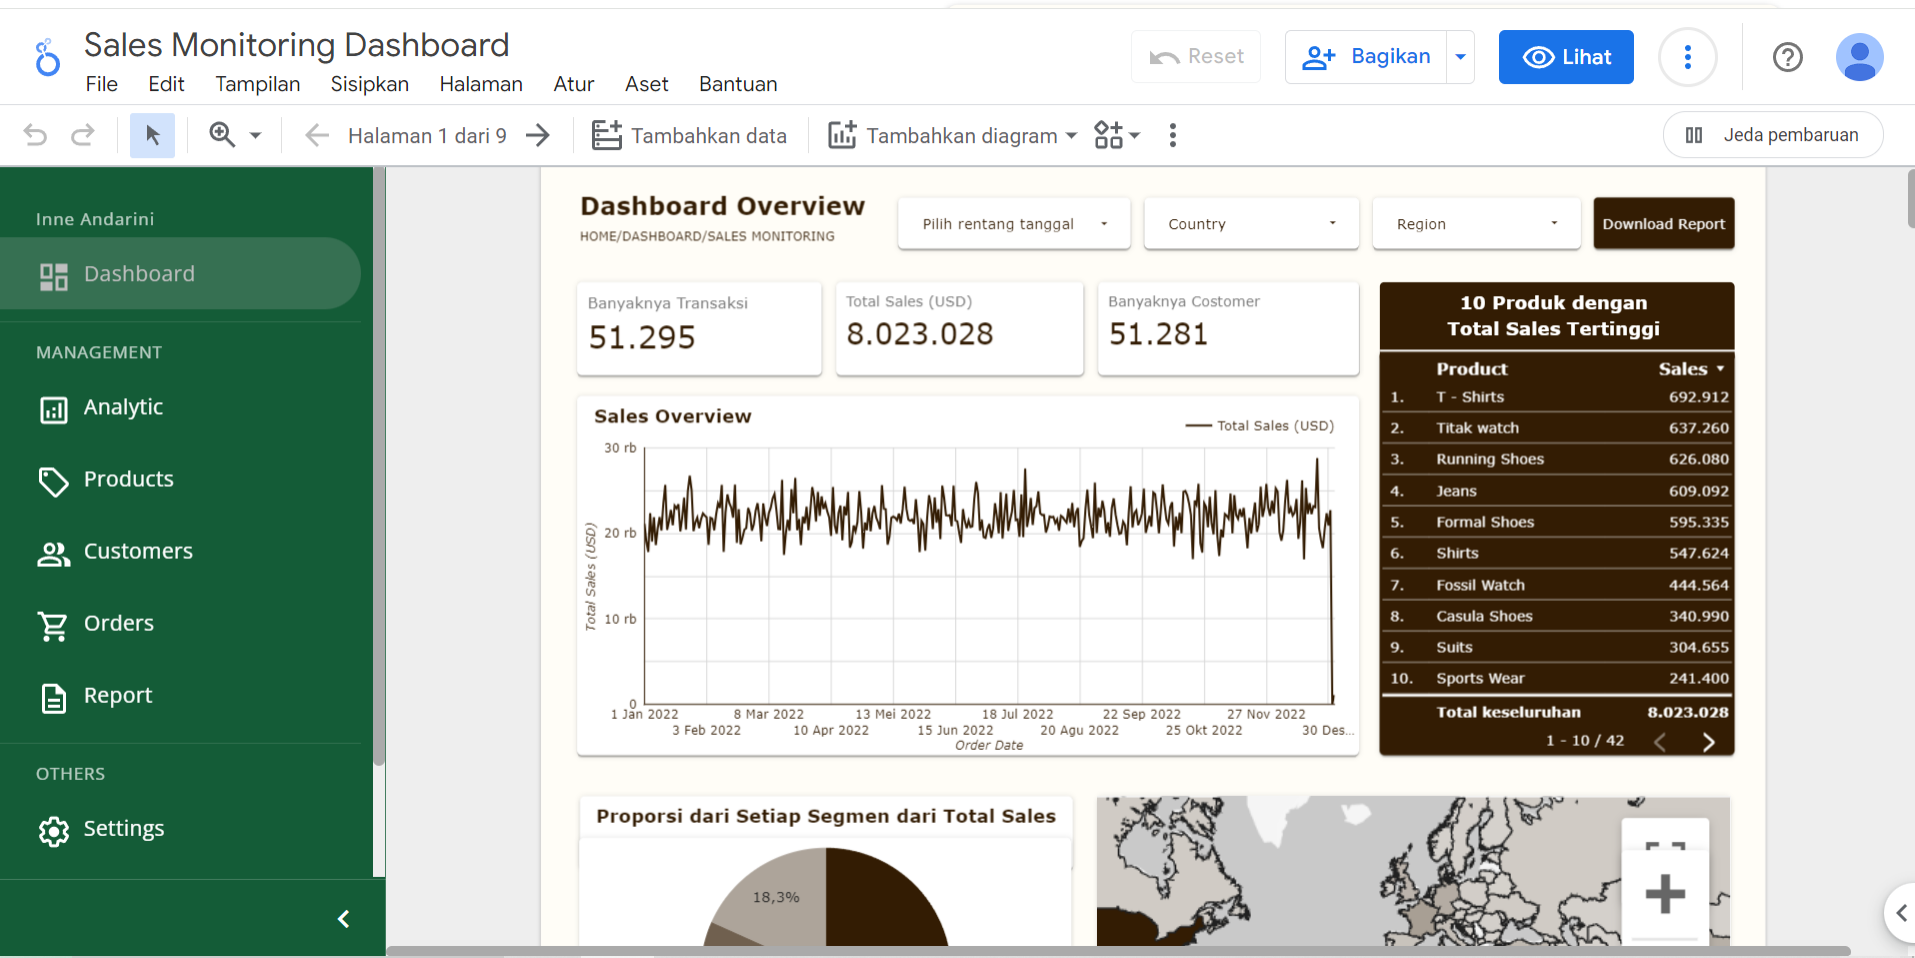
Sales Monitoring Dashboard
File Edit Tampilan Sisipkan Halaman Atur Aset Bantuan
Reset Bagikan Lihat
Halaman 1 dari 9 Tambahkan data Tambahkan diagram Jeda pembaruan

Inne Andarini
Dashboard
MANAGEMENT
Analytic
Products
Customers
Orders
Report
OTHERS
Settings

Dashboard Overview
HOME/DASHBOARD/SALES MONITORING
Pilih rentang tanggal
Country
Region
Download Report

Banyaknya Transaksi
51.295
Total Sales (USD)
8.023.028
Banyaknya Costomer
51.281

Sales Overview
Total Sales (USD)
30 rb
20 rb
10 rb
0
Total Sales (USD)
1 Jan 2022 3 Feb 2022 8 Mar 2022 10 Apr 2022 13 Mei 2022 15 Jun 2022 18 Jul 2022 20 Agu 2022 22 Sep 2022 25 Okt 2022 27 Nov 2022 30 Des...
Order Date

10 Produk dengan Total Sales Tertinggi

| | Product | Sales |
|---|---|---|
| 1. | T - Shirts | 692.912 |
| 2. | Titak watch | 637.260 |
| 3. | Running Shoes | 626.080 |
| 4. | Jeans | 609.092 |
| 5. | Formal Shoes | 595.335 |
| 6. | Shirts | 547.624 |
| 7. | Fossil Watch | 444.564 |
| 8. | Casula Shoes | 340.990 |
| 9. | Suits | 304.655 |
| 10. | Sports Wear | 241.400 |
| | Total keseluruhan | 8.023.028 |

1 - 10 / 42

Proporsi dari Setiap Segmen dari Total Sales
18,3%